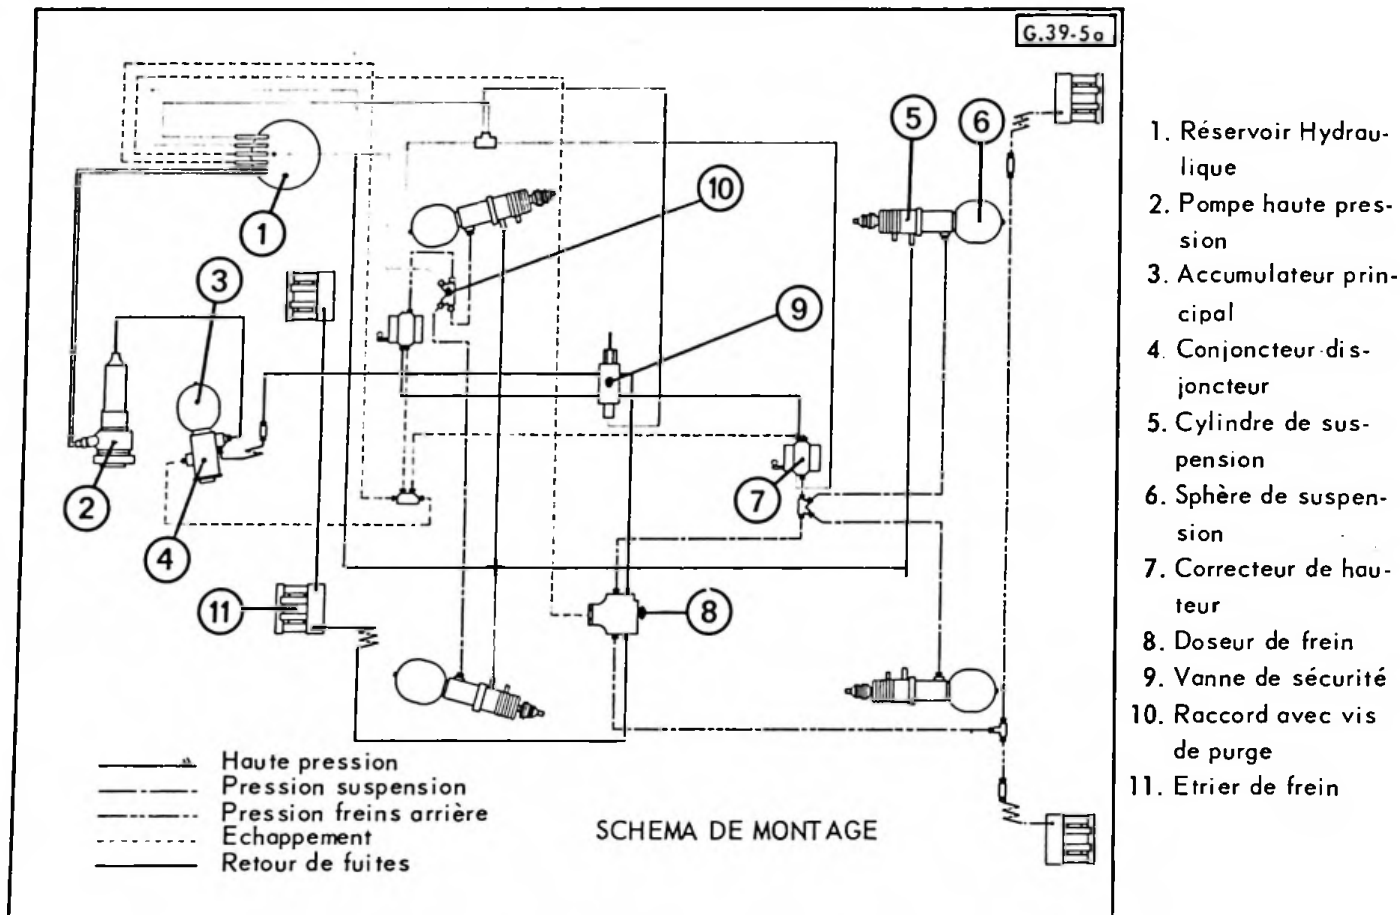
G.39-5a

1
2
3
4
5
6
7
8
9
10
11

Haute pression
Pression suspension
Pression freins arrière
Echappement
Retour de fuites

SCHEMA DE MONTAGE

1. Réservoir Hydraulique
2. Pompe haute pression
3. Accumulateur principal
4. Conjoncteur-disjoncteur
5. Cylindre de suspension
6. Sphère de suspension
7. Correcteur de hauteur
8. Doseur de frein
9. Vanne de sécurité
10. Raccord avec vis de purge
11. Etrier de frein